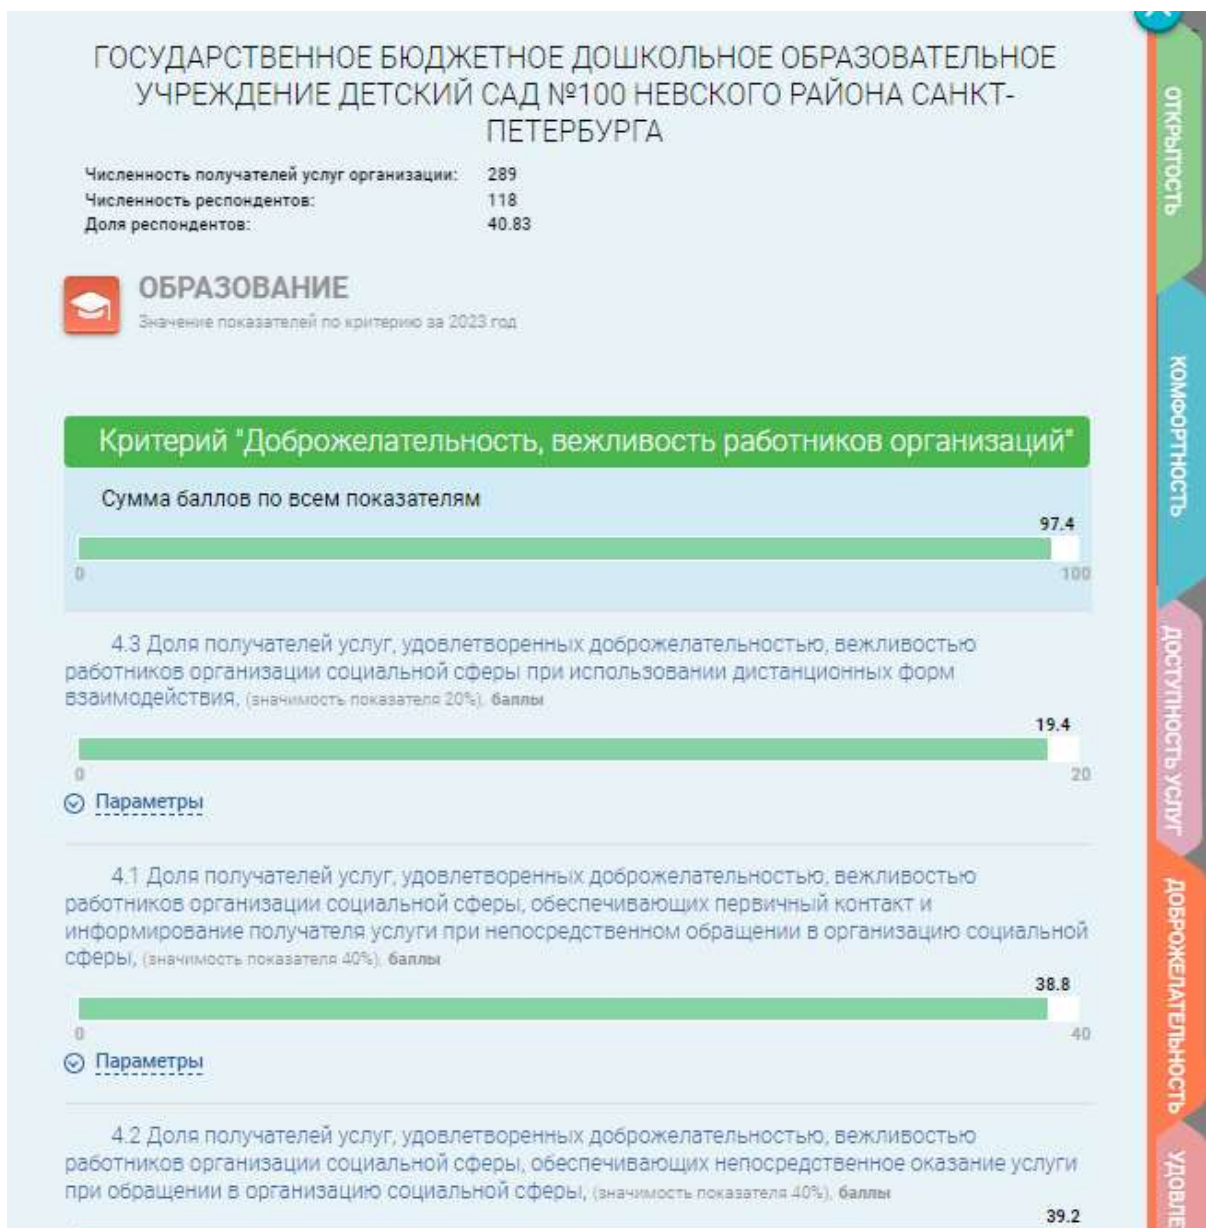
ГОСУДАРСТВЕННОЕ БЮДЖЕТНОЕ ДОШКОЛЬНОЕ ОБРАЗОВАТЕЛЬНОЕ УЧРЕЖДЕНИЕ ДЕТСКИЙ САД №100 НЕВСКОГО РАЙОНА САНКТ-ПЕТЕРБУРГА

Численность получателей услуг организации: 289
Численность респондентов: 118
Доля респондентов: 40.83

ОБРАЗОВАНИЕ
Значение показателей по критерию за 2023 год

Критерий "Доброжелательность, вежливость работников организаций"

Сумма баллов по всем показателям
97.4
0
100

4.3 Доля получателей услуг, удовлетворенных доброжелательностью, вежливостью работников организации социальной сферы при использовании дистанционных форм взаимодействия, (значимость показателя 20%), баллы
19.4
0
20
Параметры

4.1 Доля получателей услуг, удовлетворенных доброжелательностью, вежливостью работников организации социальной сферы, обеспечивающих первичный контакт и информирование получателя услуги при непосредственном обращении в организацию социальной сферы, (значимость показателя 40%), баллы
38.8
0
40
Параметры

4.2 Доля получателей услуг, удовлетворенных доброжелательностью, вежливостью работников организации социальной сферы, обеспечивающих непосредственное оказание услуги при обращении в организацию социальной сферы, (значимость показателя 40%), баллы
39.2

ОТКРЫТОСТЬ
КОМФОРТНОСТЬ
ДОСТУПНОСТЬ УСЛУГ
ДОБРОЖЕЛАТЕЛЬНОСТЬ
УДОВЛЕ